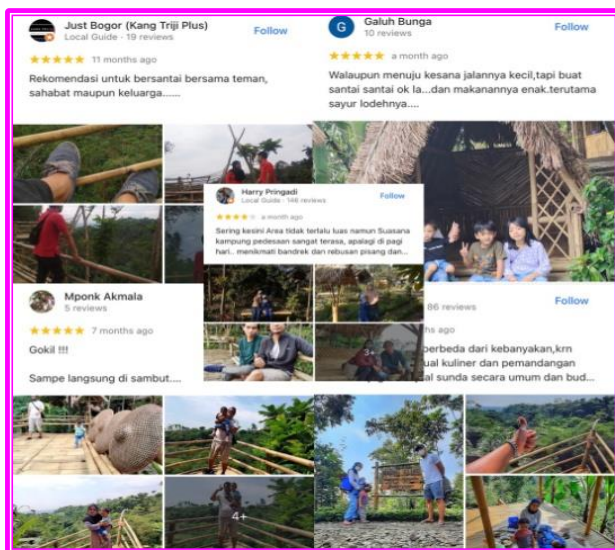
Just Bogor (Kang Triji Plus)
Local Guide · 19 reviews
Follow
★★★★★ 11 months ago
Rekomendasi untuk bersantai bersama teman, sahabat maupun keluarga......

G Galuh Bunga
10 reviews
Follow
★★★★★ a month ago
Walaupun menuju kesana jalannya kecil,tapi buat santai santai ok la...dan makanannya enak.terutama sayur lodehnya....

Harry Pringadi
Local Guide · 146 reviews
Follow
★★★★☆ a month ago
Sering kesini Area tidak terlalu luas namun Suasana kampung pedesaan sangat terasa, apalagi di pagi hari.. menikmati bandrek dan rebusan pisang dan...

Mponk Akmala
5 reviews
★★★★★ 7 months ago
Gokil !!!

Sampe langsung di sambut....

86 reviews
Follow
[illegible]hs ago
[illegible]berbeda dari kebanyakan,krn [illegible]l kuliner dan pemandangan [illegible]al sunda secara umum dan bud...

4+